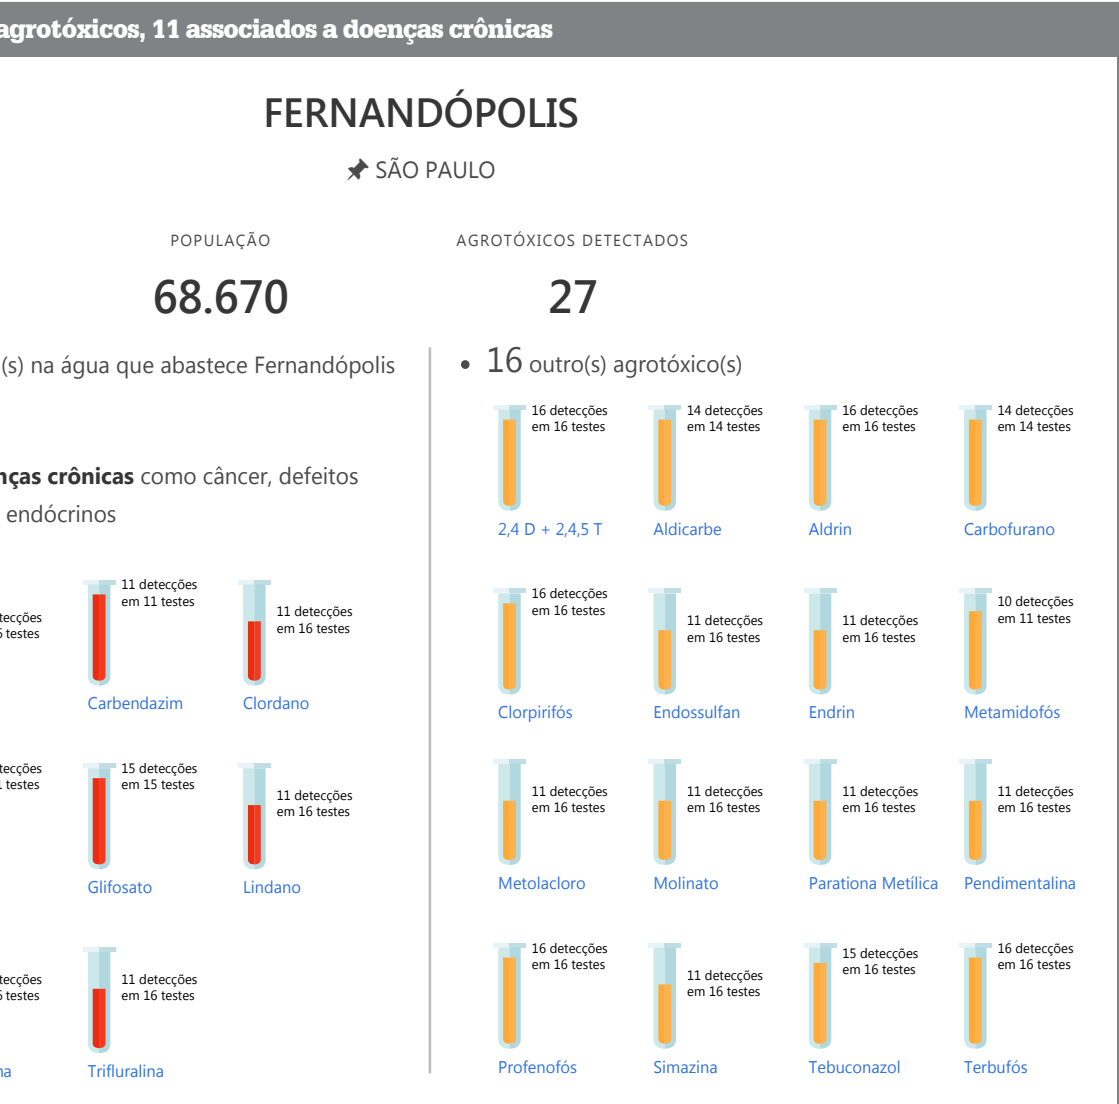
agrotóxicos, 11 associados a doenças crônicas

FERNANDÓPOLIS

SÃO PAULO

POPULAÇÃO
68.670

AGROTÓXICOS DETECTADOS
27

(s) na água que abastece Fernandópolis

nças crônicas como câncer, defeitos endócrinos

ecções
5 testes

11 detecções em 11 testes
Carbendazim

11 detecções em 16 testes
Clordano

ecções
testes

15 detecções em 15 testes
Glifosato

11 detecções em 16 testes
Lindano

ecções
5 testes
na

11 detecções em 16 testes
Trifluralina

• 16 outro(s) agrotóxico(s)

16 detecções em 16 testes
2,4 D + 2,4,5 T

14 detecções em 14 testes
Aldicarbe

16 detecções em 16 testes
Aldrin

14 detecções em 14 testes
Carbofurano

16 detecções em 16 testes
Clorpirifós

11 detecções em 16 testes
Endossulfan

11 detecções em 16 testes
Endrin

10 detecções em 11 testes
Metamidofós

11 detecções em 16 testes
Metolacloro

11 detecções em 16 testes
Molinato

11 detecções em 16 testes
Parationa Metílica

11 detecções em 16 testes
Pendimentalina

16 detecções em 16 testes
Profenofós

11 detecções em 16 testes
Simazina

15 detecções em 16 testes
Tebuconazol

16 detecções em 16 testes
Terbufós